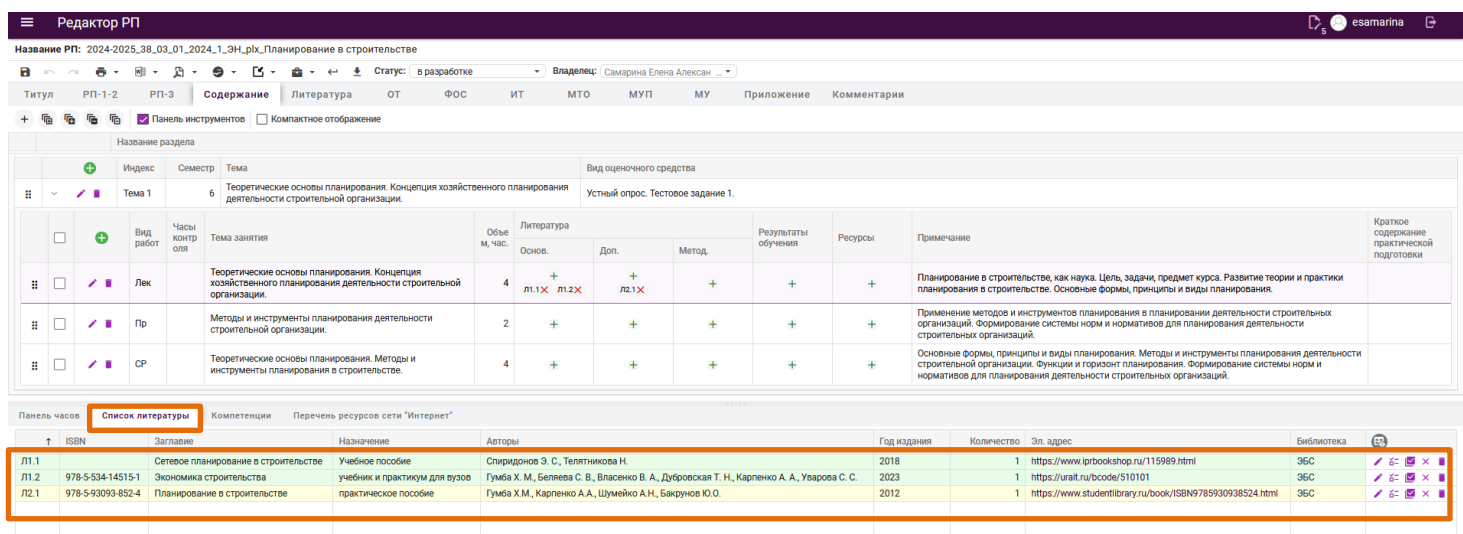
Редактор РП

5 esamarina

Название РП: 2024-2025_38_03_01_2024_1_ЭН_plx_Планирование в строительстве

Статус: в разработке Владелец: Самарина Елена Алексан

Титул РП-1-2 РП-3 Содержание Литература ОТ ФОС ИТ МТО МУП МУ Приложение Комментарии

Панель инструментов Компактное отображение

Название раздела

| Индекс | Семестр | Тема | Вид оценочного средства |
|---|---|---|---|
| Тема 1 | 6 | Теоретические основы планирования. Концепция хозяйственного планирования деятельности строительной организации. | Устный опрос. Тестовое задание 1. |

| Вид работ | Часы контроля | Тема занятия | Объем, час. | Литература Основ. | Доп. | Метод. | Результаты обучения | Ресурсы | Примечание | Краткое содержание практической подготовки |
|---|---|---|---|---|---|---|---|---|---|---|
| Лек | | Теоретические основы планирования. Концепция хозяйственного планирования деятельности строительной организации. | 4 | Л1.1 Л1.2 | Л2.1 | | | | Планирование в строительстве, как наука. Цель, задачи, предмет курса. Развитие теории и практики планирования в строительстве. Основные формы, принципы и виды планирования. | |
| Пр | | Методы и инструменты планирования деятельности строительной организации. | 2 | | | | | | Применение методов и инструментов планирования в планировании деятельности строительных организаций. Формирование системы норм и нормативов для планирования деятельности строительных организаций. | |
| СР | | Теоретические основы планирования. Методы и инструменты планирования в строительстве. | 4 | | | | | | Основные формы, принципы и виды планирования. Методы и инструменты планирования деятельности строительной организации. Функции и горизонт планирования. Формирование системы норм и нормативов для планирования деятельности строительных организаций. | |

Панель часов Список литературы Компетенции Перечень ресурсов сети "Интернет"

| | ISBN | Заглавие | Назначение | Авторы | Год издания | Количество | Эл. адрес | Библиотека |
|---|---|---|---|---|---|---|---|---|
| Л1.1 | | Сетевое планирование в строительстве | Учебное пособие | Спиридонов Э. С., Телятникова Н. | 2018 | 1 | https://www.iprbookshop.ru/115989.html | ЭБС |
| Л1.2 | 978-5-534-14515-1 | Экономика строительства | учебник и практикум для вузов | Гумба Х. М., Беляева С. В., Власенко В. А., Дубровская Т. Н., Карпенко А. А., Уварова С. С. | 2023 | 1 | https://urait.ru/bcode/510101 | ЭБС |
| Л2.1 | 978-5-93093-852-4 | Планирование в строительстве | практическое пособие | Гумба Х.М., Карпенко А.А., Шумейко А.Н., Бакрунов Ю.О. | 2012 | 1 | https://www.studentlibrary.ru/book/ISBN9785930938524.html | ЭБС |